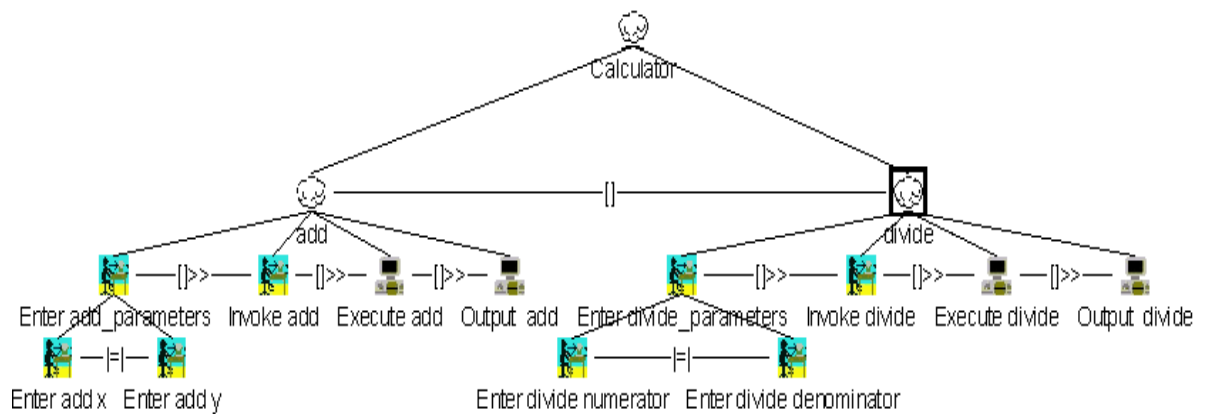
Calculator

add

[]

divide

Enter add_parameters []>> Invoke add []>> Execute add []>> Output add

Enter add x |=| Enter add y

Enter divide_parameters []>> Invoke divide []>> Execute divide []>> Output divide

Enter divide numerator |=| Enter divide denominator